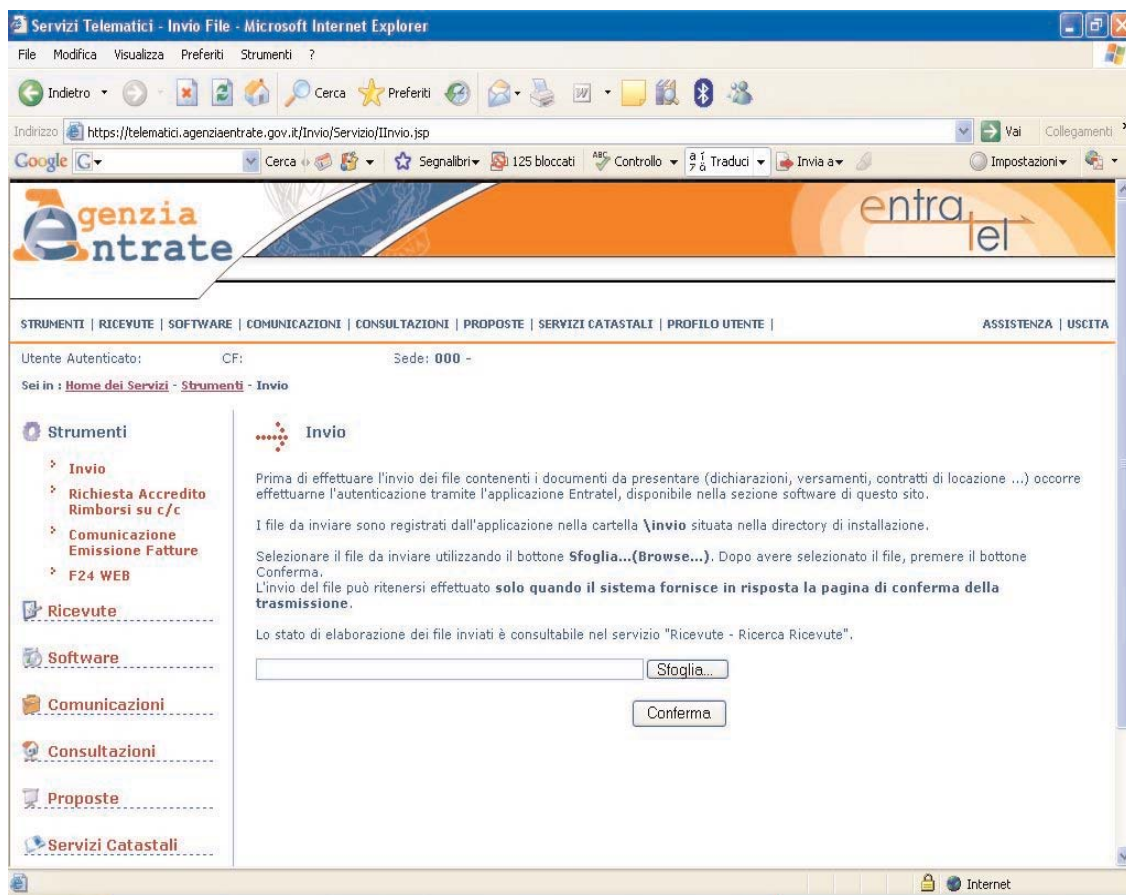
Servizi Telematici - Invio File - Microsoft Internet Explorer

File Modifica Visualizza Preferiti Strumenti ?

Indietro Cerca Preferiti

Indirizzo https://telematici.agenziaentrate.gov.it/Invio/Servizio/IInvio.jsp Vai Collegamenti

Google Cerca Segnalibri 125 bloccati Controllo Traduci Invia a Impostazioni

agenzia entrate

entratel

STRUMENTI | RICEVUTE | SOFTWARE | COMUNICAZIONI | CONSULTAZIONI | PROPOSTE | SERVIZI CATASTALI | PROFILO UTENTE | ASSISTENZA | USCITA

Utente Autenticato: CF: Sede: 000 -

Sei in : Home dei Servizi - Strumenti - Invio

Strumenti
Invio
Richiesta Accredito Rimborsi su c/c
Comunicazione Emissione Fatture
F24 WEB
Ricevute
Software
Comunicazioni
Consultazioni
Proposte
Servizi Catastali

Invio

Prima di effettuare l'invio dei file contenenti i documenti da presentare (dichiarazioni, versamenti, contratti di locazione ...) occorre effettuarne l'autenticazione tramite l'applicazione Entratel, disponibile nella sezione software di questo sito.

I file da inviare sono registrati dall'applicazione nella cartella \invio situata nella directory di installazione.

Selezionare il file da inviare utilizzando il bottone Sfoglia...(Browse...). Dopo avere selezionato il file, premere il bottone Conferma.
L'invio del file può ritenersi effettuato solo quando il sistema fornisce in risposta la pagina di conferma della trasmissione.

Lo stato di elaborazione dei file inviati è consultabile nel servizio "Ricevute - Ricerca Ricevute".

Sfoglia...

Conferma

Internet